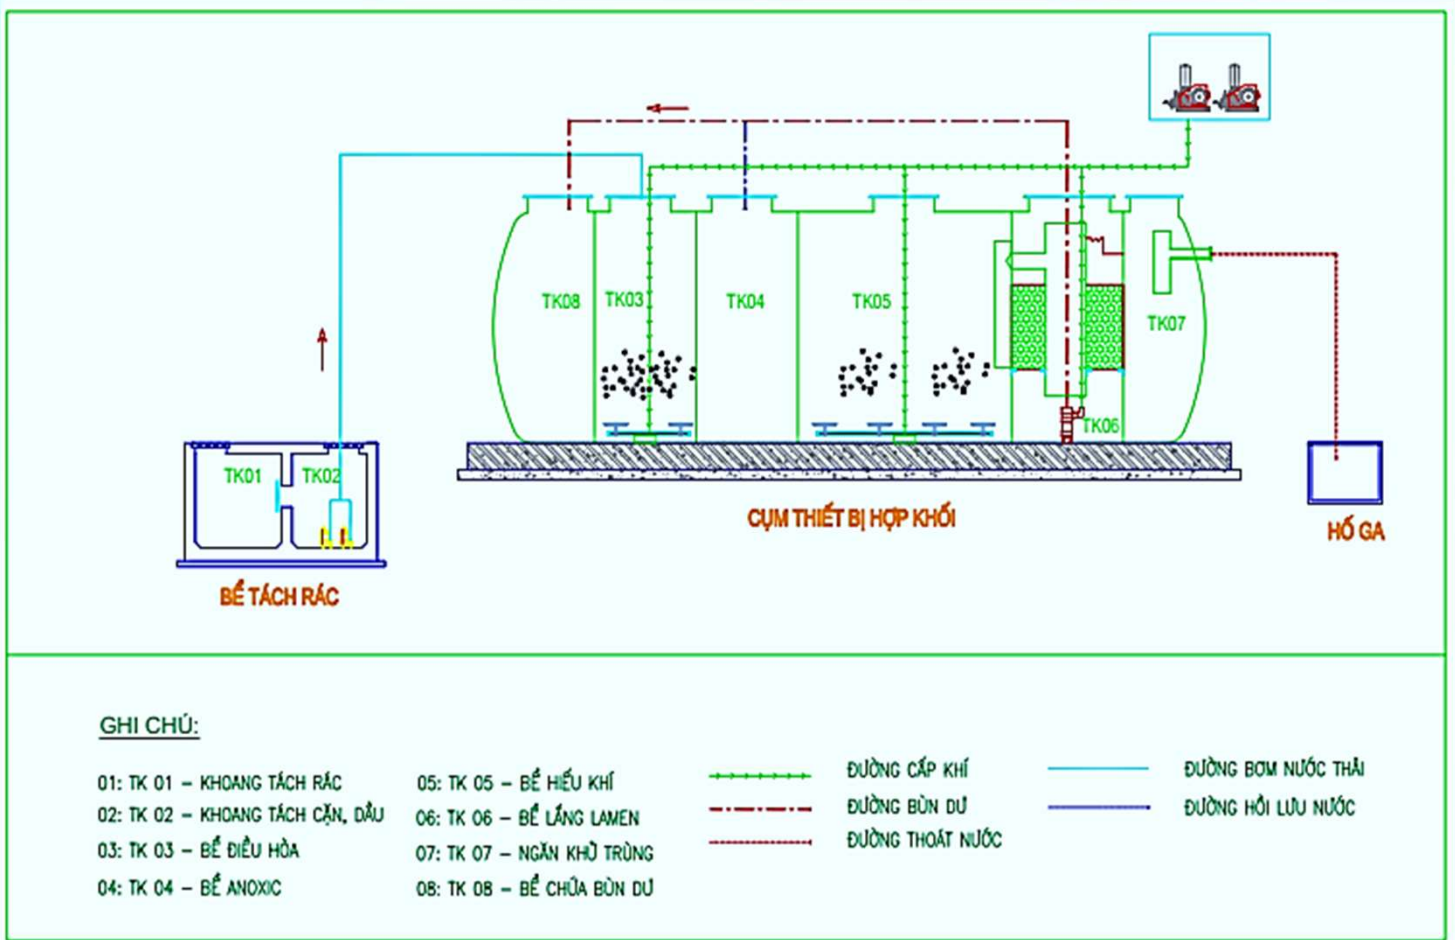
TK08 TK03 TK04 TK05 TK07 TK06

TK01 TK02

BỂ TÁCH RÁC

CỤM THIẾT BỊ HỢP KHỐI

HỐ GA

GHI CHÚ:

01: TK 01 – KHOANG TÁCH RÁC
02: TK 02 – KHOANG TÁCH CẶN, DẦU
03: TK 03 – BỂ ĐIỀU HÒA
04: TK 04 – BỂ ANOXIC

05: TK 05 – BỂ HIẾU KHÍ
06: TK 06 – BỂ LẮNG LAMEN
07: TK 07 – NGĂN KHỬ TRÙNG
08: TK 08 – BỂ CHỨA BÙN DƯ

ĐƯỜNG CẤP KHÍ
ĐƯỜNG BÙN DƯ
ĐƯỜNG THOÁT NƯỚC

ĐƯỜNG BƠM NƯỚC THẢI
ĐƯỜNG HỒI LƯU NƯỚC